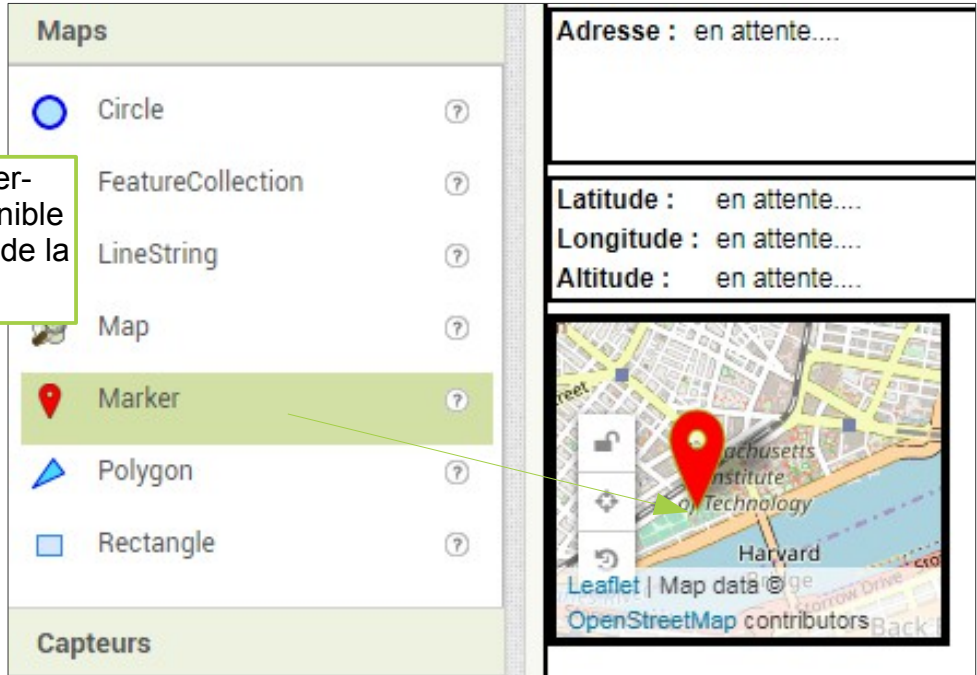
Maps

Circle ?

FeatureCollection ?

LineString ?

Map ?

Marker ?

Polygon ?

Rectangle ?

Capteurs

er-
nible
de la

Adresse : en attente....

Latitude : en attente....
Longitude : en attente....
Altitude : en attente....

achusetts
nstitute
of Technology
Harvard
Leaflet | Map data ©
OpenStreetMap contributors